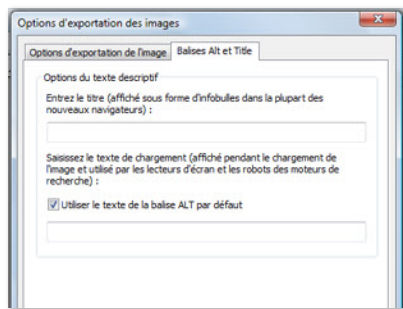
Options d'exportation des images

Options d'exportation de l'image | Balises Alt et Title

Options du texte descriptif

Entrez le titre (affiché sous forme d'infobulles dans la plupart des nouveaux navigateurs) :

Saisissez le texte de chargement (affiché pendant le chargement de l'image et utilisé par les lecteurs d'écran et les robots des moteurs de recherche) :

Utiliser le texte de la balise ALT par défaut